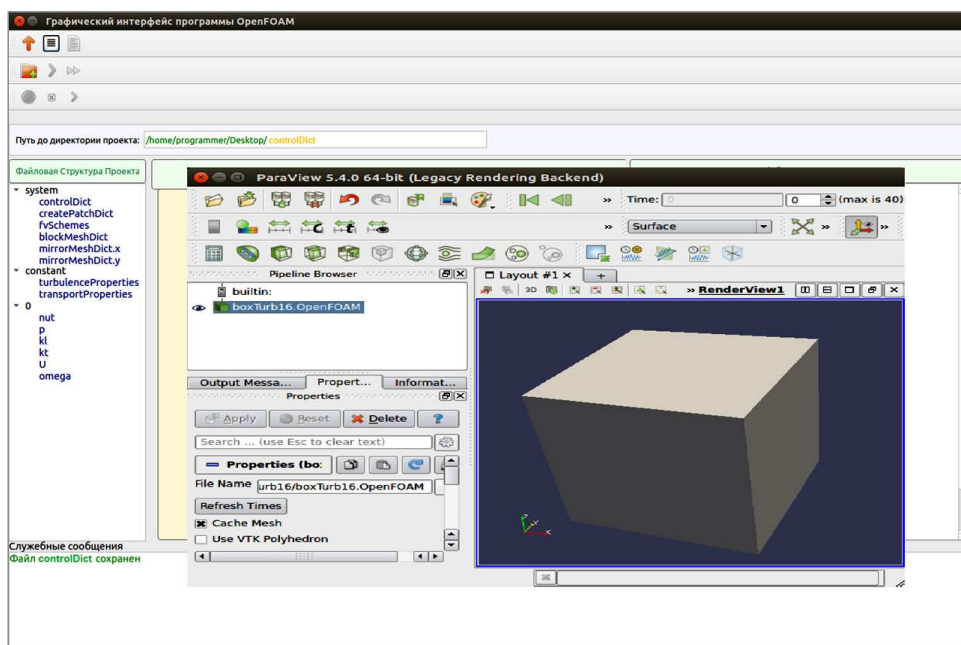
Графический интерфейс программы OpenFOAM

Путь до директории проекта: /home/programmer/Desktop/ controlDict

Файловая Структура Проекта
system
controlDict
createPatchDict
fvSchemes
blockMeshDict
mirrorMeshDict.x
mirrorMeshDict.y
constant
turbulenceProperties
transportProperties
0
nut
p
kl
kt
U
omega

ParaView 5.4.0 64-bit (Legacy Rendering Backend)

Time: 0 (max is 40)

Surface

Pipeline Browser
builtin:
boxTurb16.OpenFOAM

Layout #1
RenderView1
3D

Output Messa... Propert... Informat...
Properties
Apply Reset Delete ?
Search ... (use Esc to clear text)
Properties (bo:
File Name urb16/boxTurb16.OpenFOAM
Refresh Times
Cache Mesh
Use VTK Polyhedron

Служебные сообщения
Файл controlDict сохранен